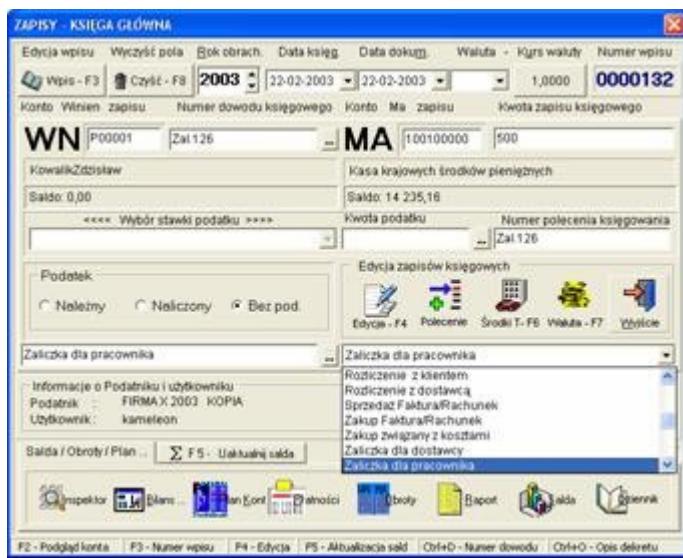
ZAPISY - KSIĘGA GŁÓWNA

Edycja wpisu | Wyczyść pola | Rok obrach. | Data księg. | Data dokum. | Waluta | Kurs waluty | Numer wpisu

Wpis - F3 | Czyść - F8 | 2003 | 22-02-2003 | 22-02-2003 | 1,0000 | 0000132

Konto Winien zapisu | Numer dowodu księgowego | Konto Ma zapisu | Kwota zapisu księgowego

WN P00001 | Zal.126 | MA 100100000 | 500

KowalikZdzisław | Kasa krajowych środków pieniężnych

Saldo: 0,00 | Saldo: 14 235,16

<<<< Wybór stawki podatku >>>> | Kwota podatku | Numer polecenia księgowania

Zal.126

Podatek
Należny | Naliczony | Bez pod.

Edycja zapisów księgowych

Edycja - F4 | Polecenie | Środki T- F6 | Waluta - F7 | Wyjście

Zaliczka dla pracownika | Zaliczka dla pracownika

Rozliczenie z klientem
Rozliczenie z dostawcą
Sprzedaż Faktura/Rachunek
Zakup Faktura/Rachunek
Zakup związany z kosztami
Zaliczka dla dostawcy
Zaliczka dla pracownika

Informacje o Podatniku i użytkowniku
Podatnik : FIRMA X 2003 KOPIA
Użytkownik : kameleon

Salda / Obroty / Plan ... | F5 - Uaktualnij salda

Inspektor | Bilans | Plan Kont | Płatności | Obroty | Raport | Salda | Dziennik

F2 - Podgląd konta | F3 - Numer wpisu | F4 - Edycja | F5 - Aktualizacja sald | Ctrl+D - Numer dowodu | Ctrl+O - Opis dekretu